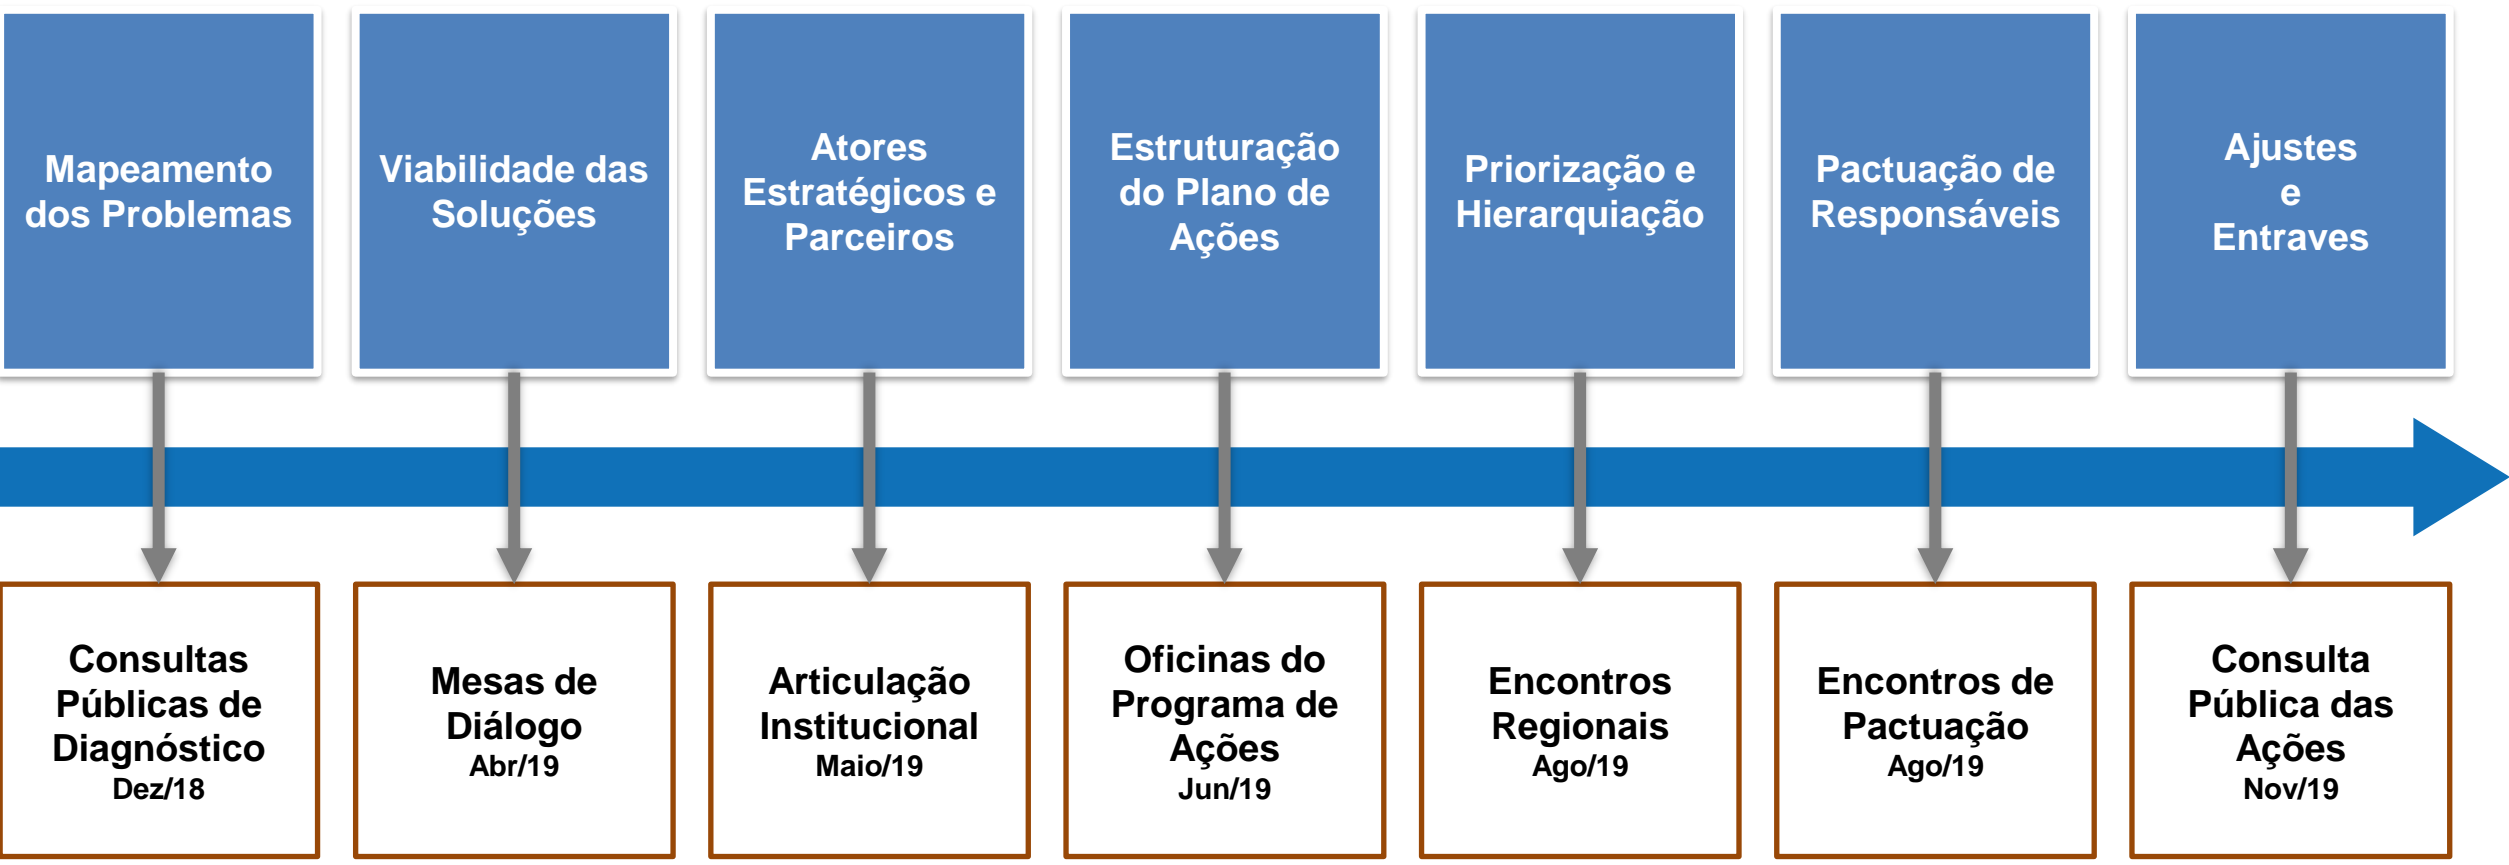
Mapeamento dos Problemas

Viabilidade das Soluções

Atores Estratégicos e Parceiros

Estruturação do Plano de Ações

Priorização e Hierarquiação

Pactuação de Responsáveis

Ajustes e Entraves

Consultas Públicas de Diagnóstico
Dez/18

Mesas de Diálogo
Abr/19

Articulação Institucional
Maio/19

Oficinas do Programa de Ações
Jun/19

Encontros Regionais
Ago/19

Encontros de Pactuação
Ago/19

Consulta Pública das Ações
Nov/19